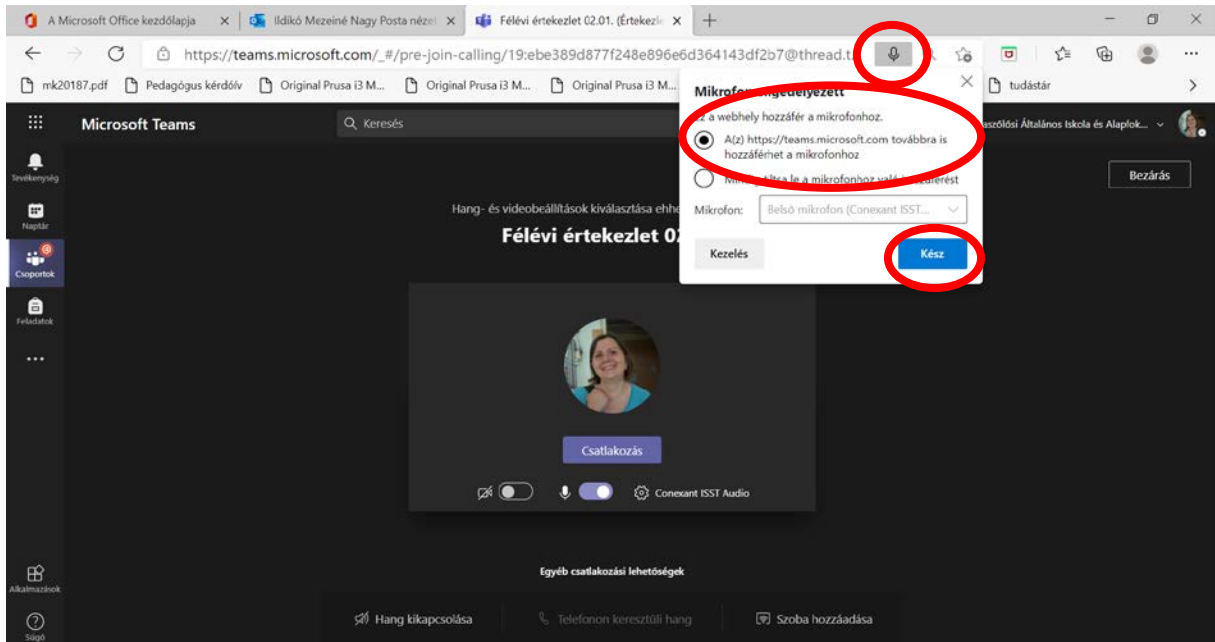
A Microsoft Office kezdőlapja ×
Ildikó Mezeiné Nagy Posta nézet ×
Félévi értekezlet 02.01. (Értekez ×
+

https://teams.microsoft.com/_#/pre-join-calling/19:ebe389d877f248e896e6d364143df2b7@thread.t

mk20187.pdf
Pedagógus kérdőív
Original Prusa i3 M...
Original Prusa i3 M...
Original Prusa i3 M...
tudástár

Microsoft Teams
Keresés
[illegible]aszólósi Általános Iskola és Alapfok...

Tevékenység
Naptár
Csoportok
Feladatok
...

Mikrofon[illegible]ngedélyezett
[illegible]z a webhely hozzáfér a mikrofonhoz.
A(z) https://teams.microsoft.com továbbra is hozzáférhet a mikrofonhoz
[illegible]ltsa le a mikrofonhoz való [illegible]
Mikrofon: Belső mikrofon (Conexant ISST...
Kezelés
Kész

Bezárás

Hang- és videobeállítások kiválasztása ehhe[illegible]
Félévi értekezlet 0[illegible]

Csatlakozás
Conexant ISST Audio

Egyéb csatlakozási lehetőségek
Hang kikapcsolása
Telefonon keresztüli hang
Szoba hozzáadása

Alkalmazások
Súgó